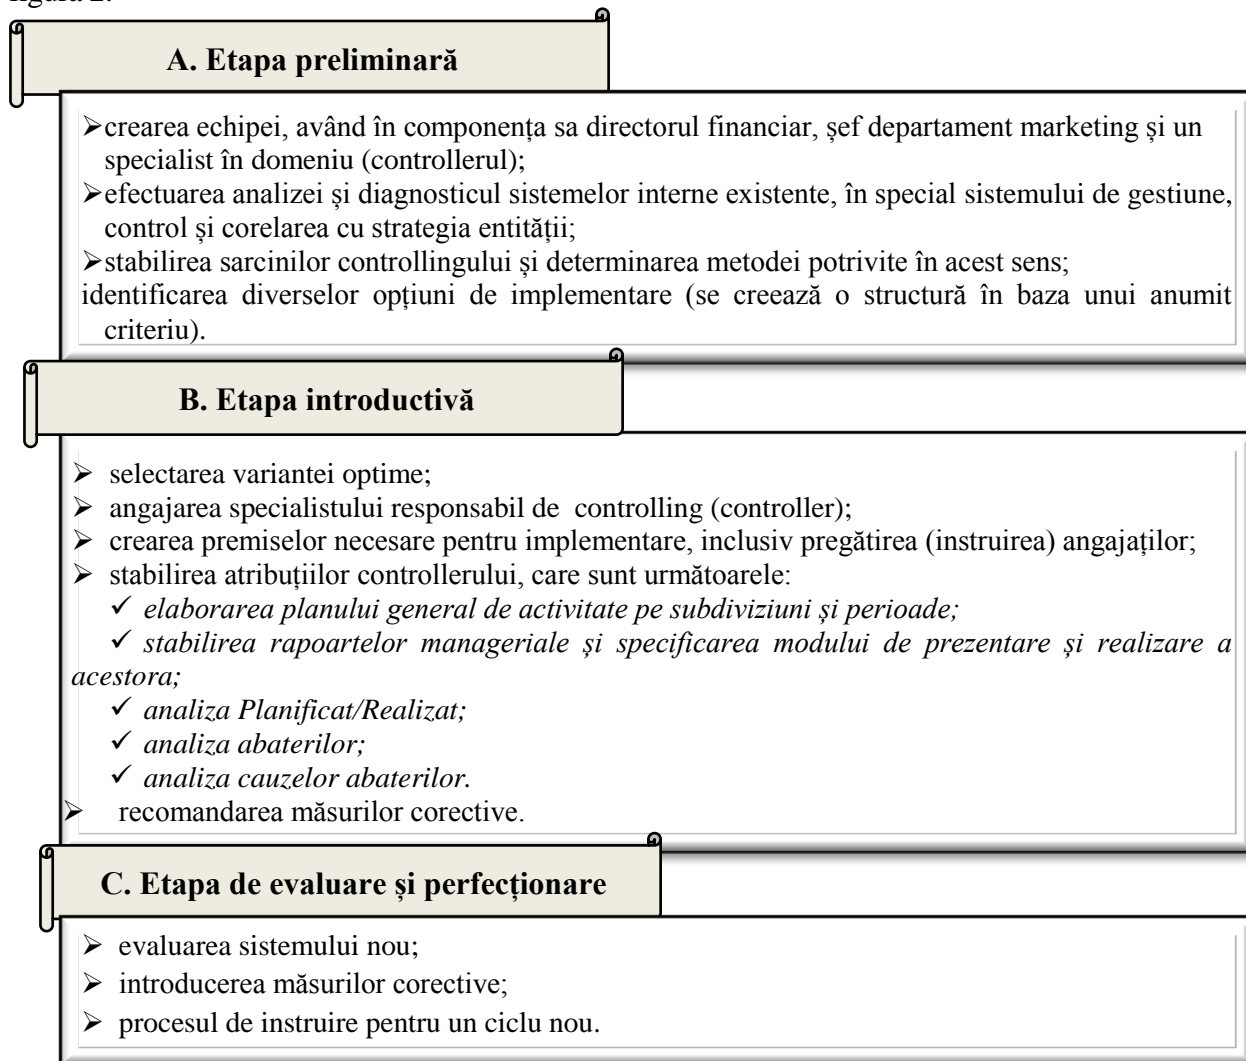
figura 2.

A. Etapa preliminară

➢crearea echipei, având în componența sa directorul financiar, șef departament marketing și un specialist în domeniu (controllerul);
➢efectuarea analizei şi diagnosticul sistemelor interne existente, în special sistemului de gestiune, control și corelarea cu strategia entității;
➢stabilirea sarcinilor controllingului și determinarea metodei potrivite în acest sens;
identificarea diverselor opțiuni de implementare (se creează o structură în baza unui anumit criteriu).

B. Etapa introductivă

➢ selectarea variantei optime;
➢ angajarea specialistului responsabil de controlling (controller);
➢ crearea premiselor necesare pentru implementare, inclusiv pregătirea (instruirea) angajaților;
➢ stabilirea atribuțiilor controllerului, care sunt următoarele:
✓ *elaborarea planului general de activitate pe subdiviziuni și perioade;*
✓ *stabilirea rapoartelor manageriale și specificarea modului de prezentare și realizare a acestora;*
✓ *analiza Planificat/Realizat;*
✓ *analiza abaterilor;*
✓ *analiza cauzelor abaterilor.*
➢ recomandarea măsurilor corective.

C. Etapa de evaluare și perfecționare

➢ evaluarea sistemului nou;
➢ introducerea măsurilor corective;
➢ procesul de instruire pentru un ciclu nou.